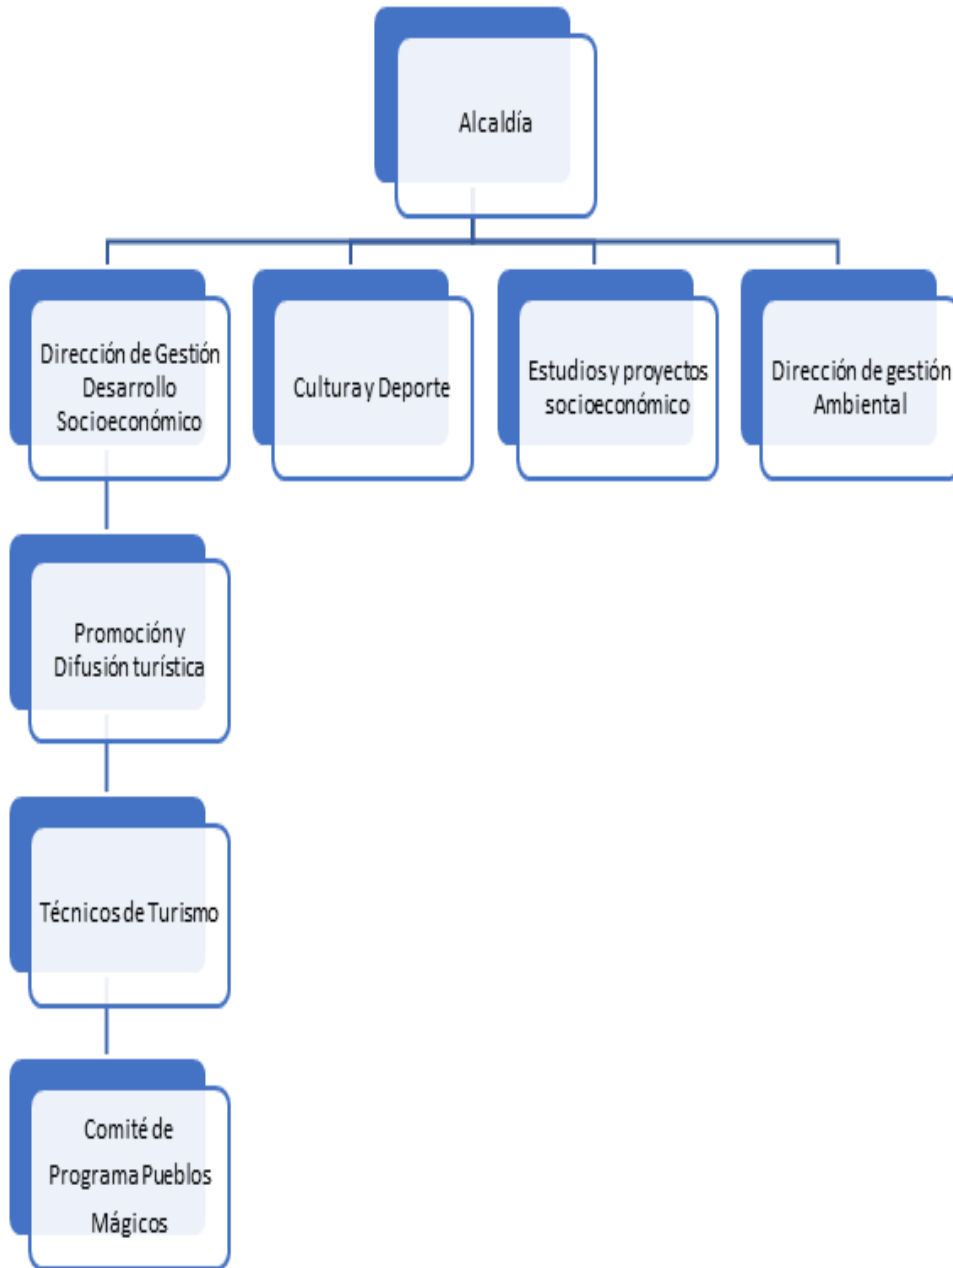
Alcaldía

Dirección de Gestión Desarrollo Socioeconómico

Cultura y Deporte

Estudios y proyectos socioeconómico

Dirección de gestión Ambiental

Promoción y Difusión turística

Técnicos de Turismo

Comité de Programa Pueblos Mágicos